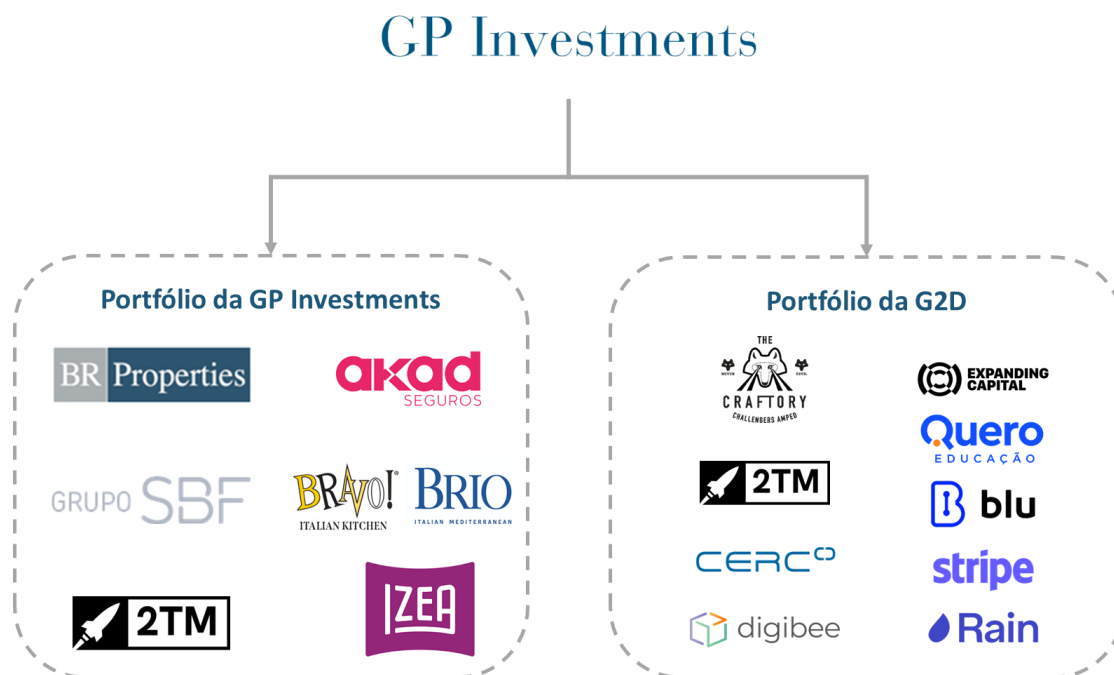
GP Investments

Portfólio da GP Investments

BR Properties

akad SEGUROS

GRUPO SBF

BRAVO! ITALIAN KITCHEN

BRIO ITALIAN MEDITERRANEAN

2TM

IZEA

Portfólio da G2D

THE CRAFTORY CHALLENGERS AMPED

EXPANDING CAPITAL

Quero EDUCAÇÃO

2TM

blu

CERC

stripe

digibee

Rain